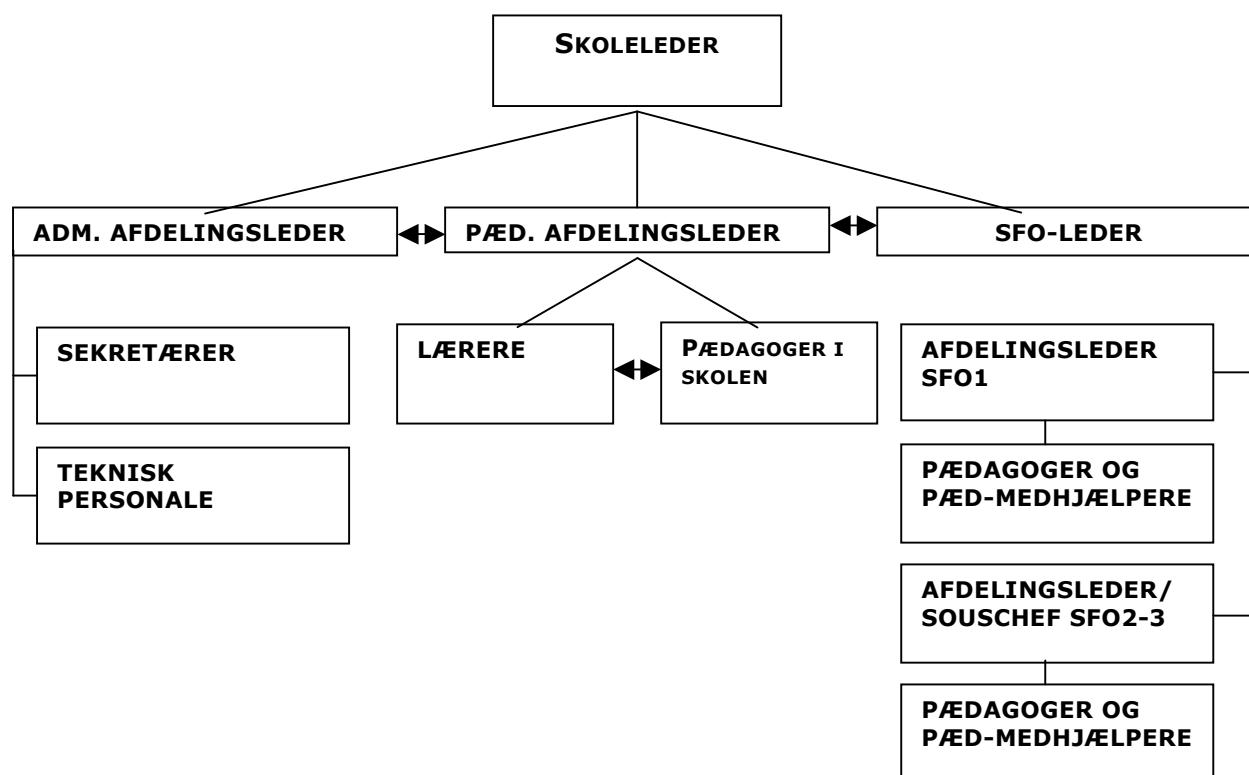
SKOLELEDER

ADM. AFDELINGSLEDER

PÆD. AFDELINGSLEDER

SFO-LEDER

SEKRETÆRER

TEKNISK PERSONALE

LÆRERE

PÆDAGOGER I SKOLEN

AFDELINGSLEDER SFO1

PÆDAGOGER OG PÆD-MEDHJÆLPERE

AFDELINGSLEDER/ SOUSCHEF SFO2-3

PÆDAGOGER OG PÆD-MEDHJÆLPERE